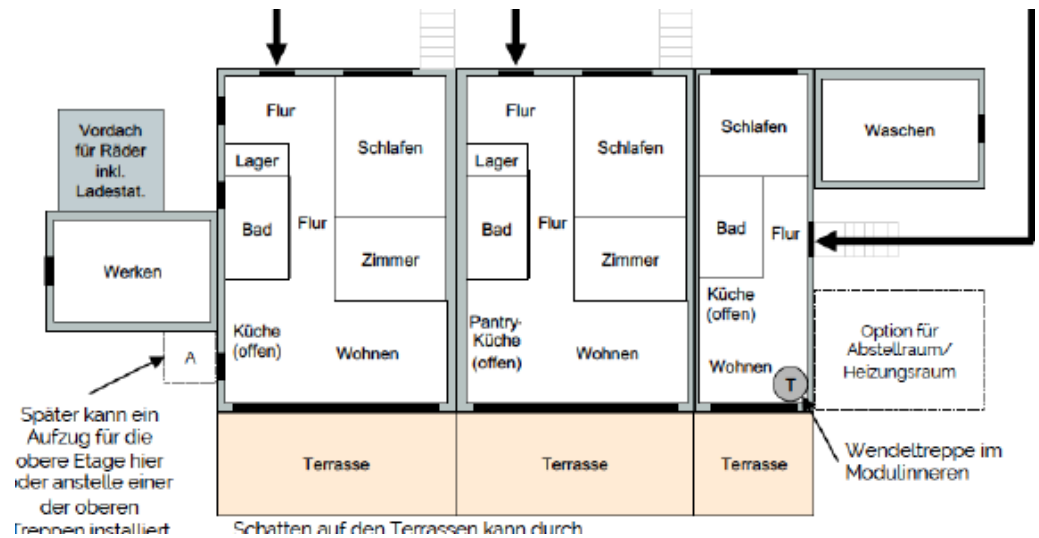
Vordach für Räder inkl. Ladestat.

Werken

A

Flur

Lager

Bad

Flur

Schlafen

Zimmer

Küche (offen)

Wohnen

Flur

Lager

Bad

Flur

Schlafen

Zimmer

Pantry-Küche (offen)

Wohnen

Schlafen

Bad

Flur

Küche (offen)

Wohnen

T

Waschen

Option für Abstellraum/ Heizungsraum

Terrasse

Terrasse

Terrasse

Später kann ein Aufzug für die obere Etage hier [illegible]der anstelle einer der oberen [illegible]reppen installiert

Wendeltreppe im Modulinneren

Schatten auf den Terrassen kann durch